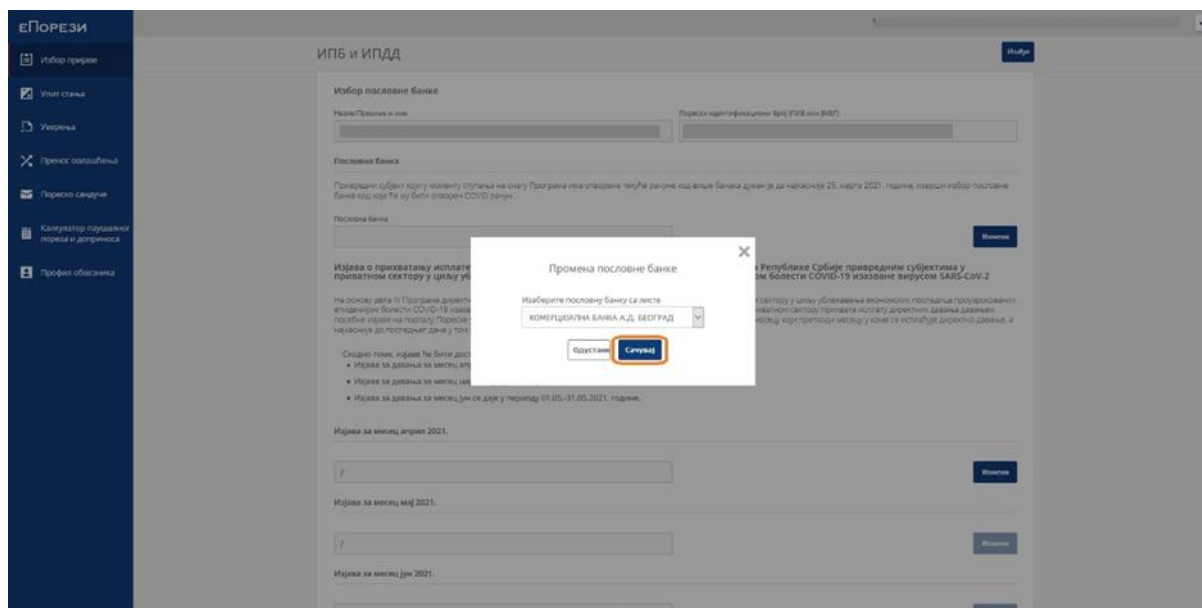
еПОРЕЗИ

Избор пријаве

Упит стања

Уверења

Пренос овлашћења

Пореско сандуче

Калкулатор паушалног пореза и доприноса

Профил обвезника

ИПБ и ИПДД

Изађи

Избор пословне банке

Назив/Презиме и име

Порески идентификациони број (ПИБ или ЈМБГ)

Пословна банка

Привредни субјект који у моменту ступања на снагу Програма има отворене текуће рачуне код више банака дужан је да најкасније 25. марта 2021. године, изврши избор пословне банке код које ће му бити отворен COVID рачун.

Пословна банка

Измени

Изјава о прихватању исплате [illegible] Републике Србије привредним субјектима у приватном сектору у циљу уб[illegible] болести COVID-19 изазване вирусом SARS-CoV-2

На основу дела IV Програма директ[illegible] сектору у циљу ублажавања економских последица проузрокованих епидемијом болести COVID-19 изаз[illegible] приватном сектору привата исплату директних давања давањем посебне изјаве на порталу Пореске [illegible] месецу који претходи месецу у коме се исплаћује директно давање, а најкасније до последњег дана у том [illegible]

Сходно томе, изјаве ће бити дост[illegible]
• Изјава за давања за месец апр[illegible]
• Изјава за давања за месец ма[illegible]
• Изјава за давања за месец јун се даје у периоду 01.05.-31.05.2021. године.

Изјава за месец април 2021.

/

Измени

Изјава за месец мај 2021.

/

Измени

Изјава за месец јун 2021.

Промена пословне банке

Изаберите пословну банку са листе

КОМЕРЦИЈАЛНА БАНКА А.Д. БЕОГРАД

Одустани

Сачувај